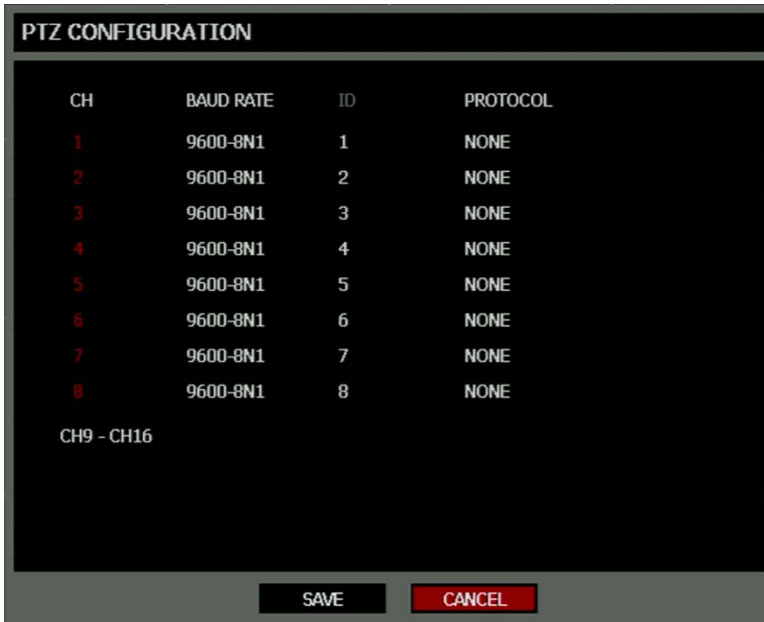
PTZ CONFIGURATION

| CH | BAUD RATE | ID | PROTOCOL |
|---|---|---|---|
| 1 | 9600-8N1 | 1 | NONE |
| 2 | 9600-8N1 | 2 | NONE |
| 3 | 9600-8N1 | 3 | NONE |
| 4 | 9600-8N1 | 4 | NONE |
| 5 | 9600-8N1 | 5 | NONE |
| 6 | 9600-8N1 | 6 | NONE |
| 7 | 9600-8N1 | 7 | NONE |
| 8 | 9600-8N1 | 8 | NONE |

CH9 - CH16

SAVE
CANCEL